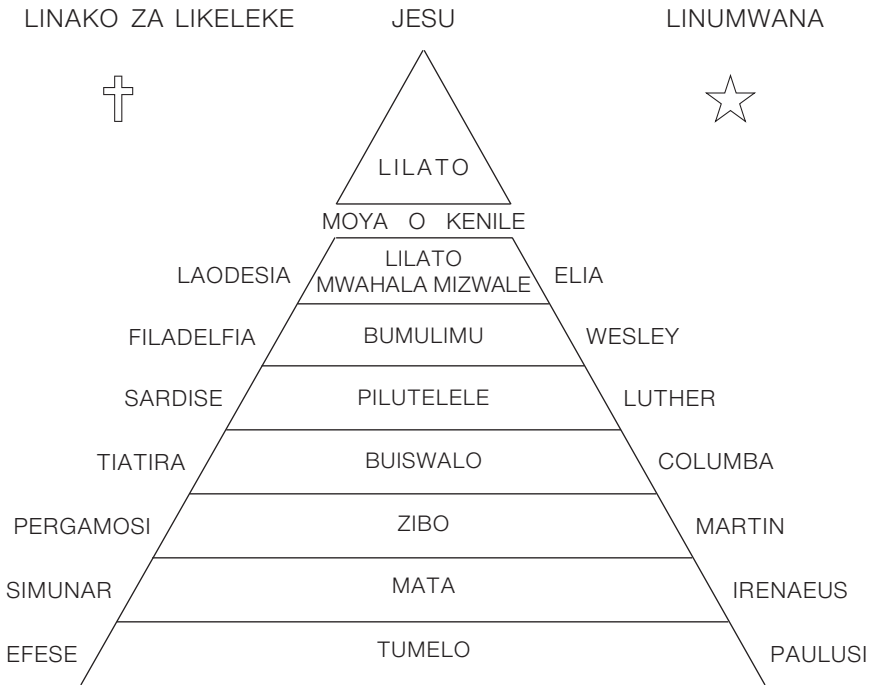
LINAKO ZA LIKELEKE

JESU

LINUMWANA

LILATO

MOYA O KENILE

LAODESIA
LILATO MWAHALA MIZWALE
ELIA

FILADELFIA
BUMULIMU
WESLEY

SARDISE
PILUTELELE
LUTHER

TIATIRA
BUISWALO
COLUMBA

PERGAMOSI
ZIBO
MARTIN

SIMUNAR
MATA
IRENAEUS

EFESE
TUMELO
PAULUSI